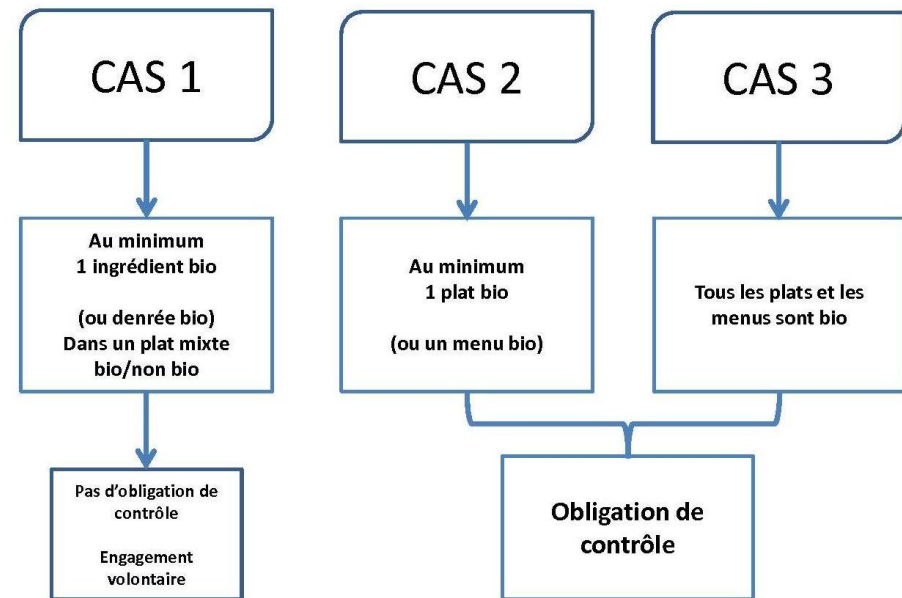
CAS 1

CAS 2

CAS 3

Au minimum
1 ingrédient bio

(ou denrée bio)
Dans un plat mixte
bio/non bio

Au minimum
1 plat bio

(ou un menu bio)

Tous les plats et les menus sont bio

Pas d'obligation de contrôle

Engagement volontaire

Obligation de contrôle